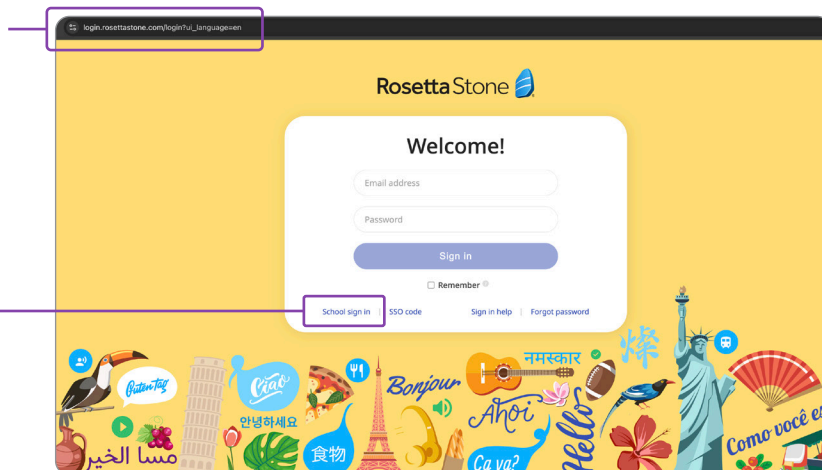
login.rosettastone.com/login?ui_language=en

Rosetta Stone

Welcome!

Email address

Password

Sign in

Remember

School sign in

SSO code

Sign in help

Forgot password

Guten Tag

Ciao

안녕하세요

食物

Bonjour

नमस्कार

Ahoi

Hello

Ça va?

مسا الخير

Como você e